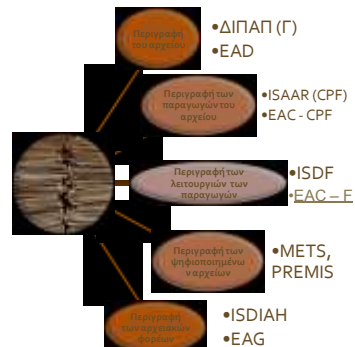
Περιγραφή του αρχείου
•ΔΙΠΑΠ (Γ)
•EAD

Περιγραφή των παραγωγών του αρχείου
•ISAAR (CPF)
•EAC - CPF

Περιγραφή των λειτουργιών των παραγωγών
•ISDF
•EAC – F

Περιγραφή των ψηφιοποιημένων αρχείων
•METS, PREMIS

Περιγραφή των αρχειακών φορέων
•ISDIAH
•EAG